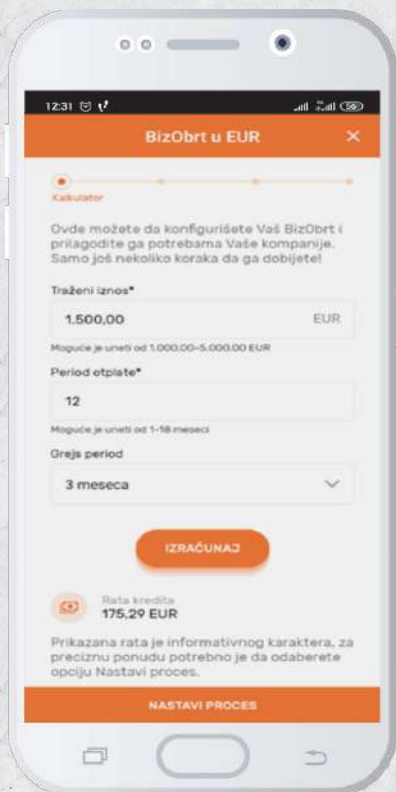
12:31

BizObrt u EUR ×

Kalkulator

Ovde možete da konfigurišete Vaš BizObrt i prilagodite ga potrebama Vaše kompanije. Samo još nekoliko koraka da ga dobijete!

Traženi iznos*

1.500,00 EUR

Moguće je uneti od 1.000,00-5.000,00 EUR

Period otplate*

12

Moguće je uneti od 1-18 meseci

Grejs period

3 meseca

IZRAČUNAJ

Rata kredita
175,29 EUR

Prikazana rata je informativnog karaktera, za preciznu ponudu potrebno je da odaberete opciju Nastavi proces.

NASTAVI PROCES